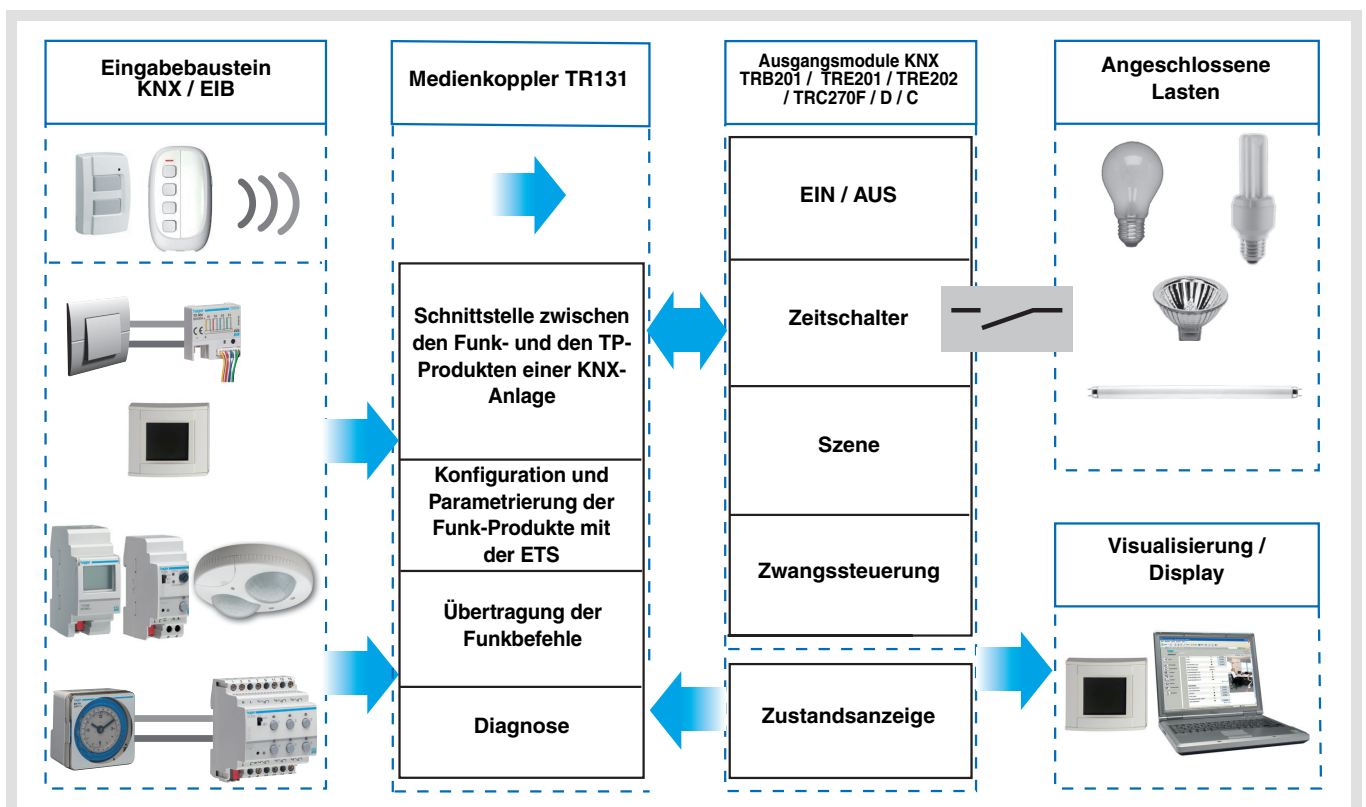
Eingabebaustein KNX / EIB

Medienkoppler TR131

Ausgangsmodule KNX TRB201 / TRE201 / TRE202 / TRC270F / D / C

Angeschlossene Lasten

EIN / AUS

Schnittstelle zwischen den Funk- und den TP-Produkten einer KNX-Anlage

Zeitschalter

Szene

Konfiguration und Parametrierung der Funk-Produkte mit der ETS

Zwangssteuerung

Visualisierung / Display

Übertragung der Funkbefehle

Diagnose

Zustandsanzeige